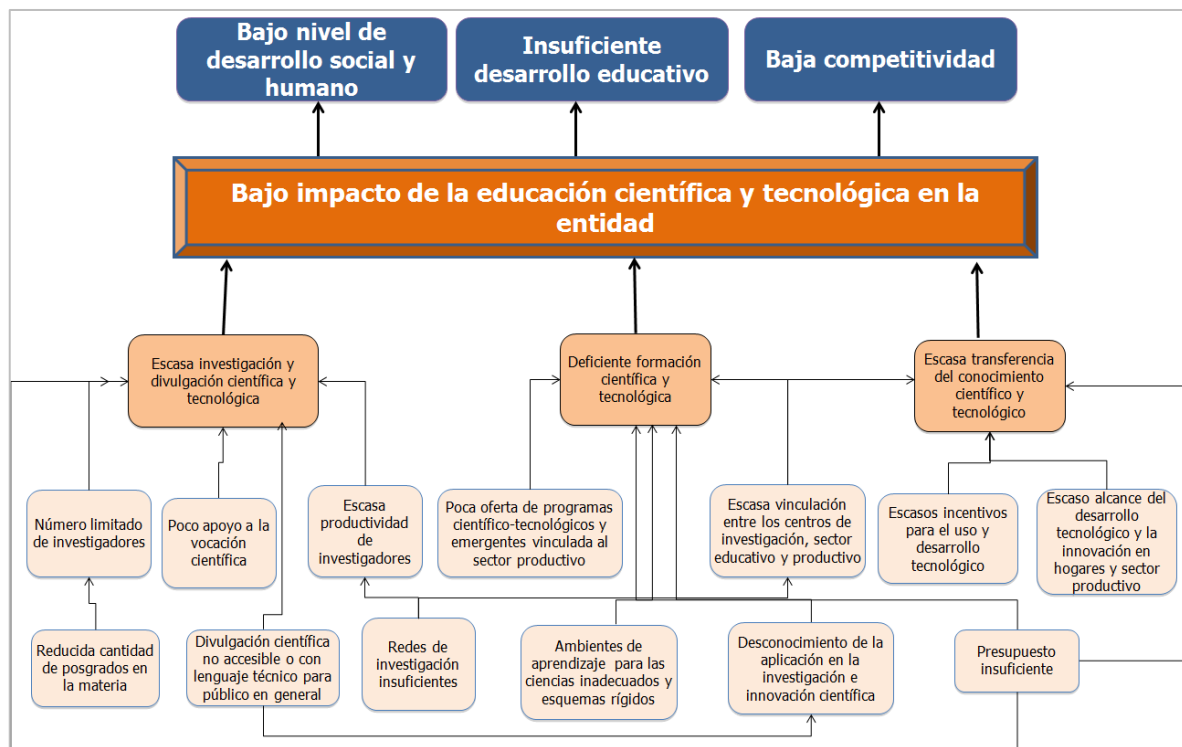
Bajo nivel de desarrollo social y humano

Insuficiente desarrollo educativo

Baja competitividad

Bajo impacto de la educación científica y tecnológica en la entidad

Escasa investigación y divulgación científica y tecnológica

Deficiente formación científica y tecnológica

Escasa transferencia del conocimiento científico y tecnológico

Número limitado de investigadores

Poco apoyo a la vocación científica

Escasa productividad de investigadores

Poca oferta de programas científico-tecnológicos y emergentes vinculada al sector productivo

Escasa vinculación entre los centros de investigación, sector educativo y productivo

Escasos incentivos para el uso y desarrollo tecnológico

Escaso alcance del desarrollo tecnológico y la innovación en hogares y sector productivo

Reducida cantidad de posgrados en la materia

Divulgación científica no accesible o con lenguaje técnico para público en general

Redes de investigación insuficientes

Ambientes de aprendizaje para las ciencias inadecuados y esquemas rígidos

Desconocimiento de la aplicación en la investigación e innovación científica

Presupuesto insuficiente